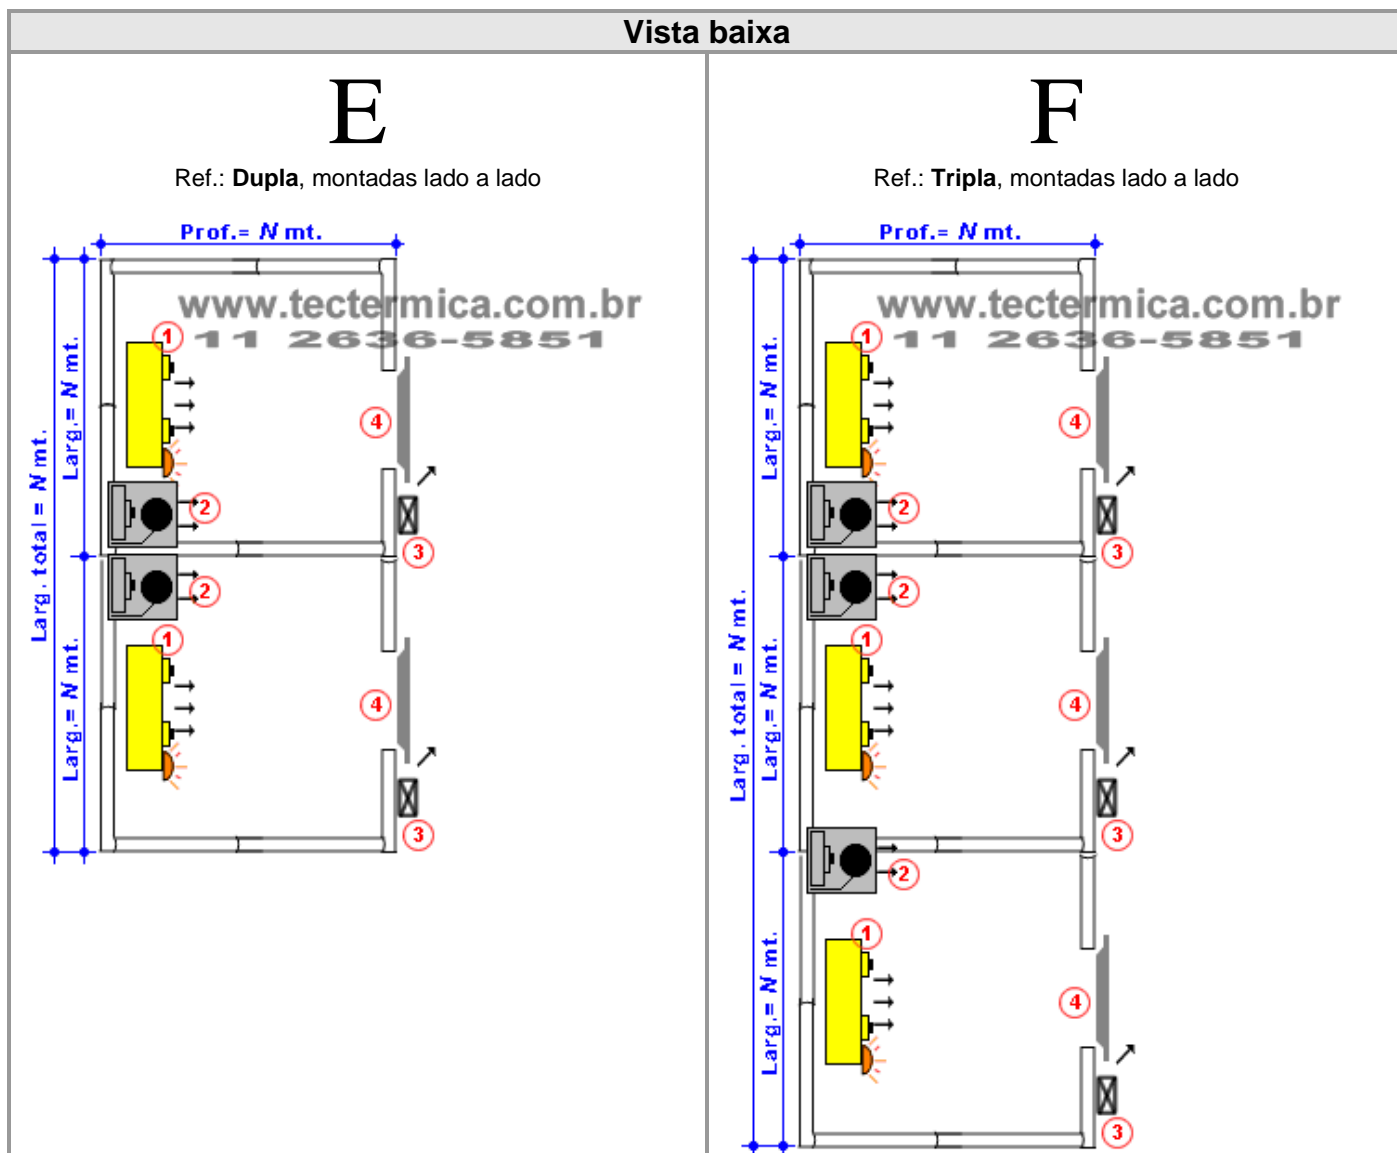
| Vista baixa | |
|---|---|
| E<br>Ref.: **Dupla**, montadas lado a lado | F<br>Ref.: **Tripla**, montadas lado a lado |

Prof.= N mt.

www.tectermica.com.br
11 2636-5851

Larg. total = N mt.
Larg.= N mt.
Larg.= N mt.

1
2
3
4
2
1
4
3

Prof.= N mt.

www.tectermica.com.br
11 2636-5851

Larg. total = N mt.
Larg.= N mt.
Larg.= N mt.
Larg.= N mt.

1
4
2
3
2
1
4
3
2
1
4
3